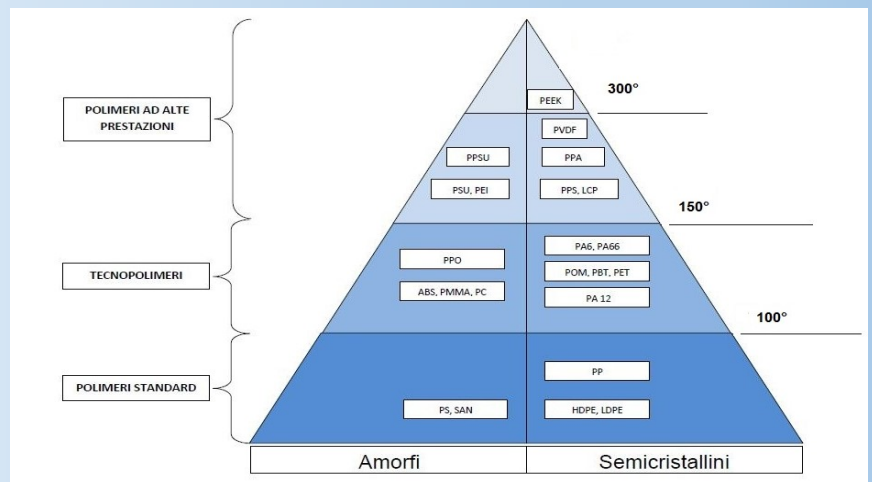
POLIMERI AD ALTE PRESTAZIONI

TECNOPOLIMERI

POLIMERI STANDARD

PEEK

300°

PVDF

PPSU

PPA

PSU, PEI

PPS, LCP

150°

PA6, PA66

PPO

POM, PBT, PET

ABS, PMMA, PC

PA 12

100°

PP

PS, SAN

HDPE, LDPE

Amorfi

Semicristallini